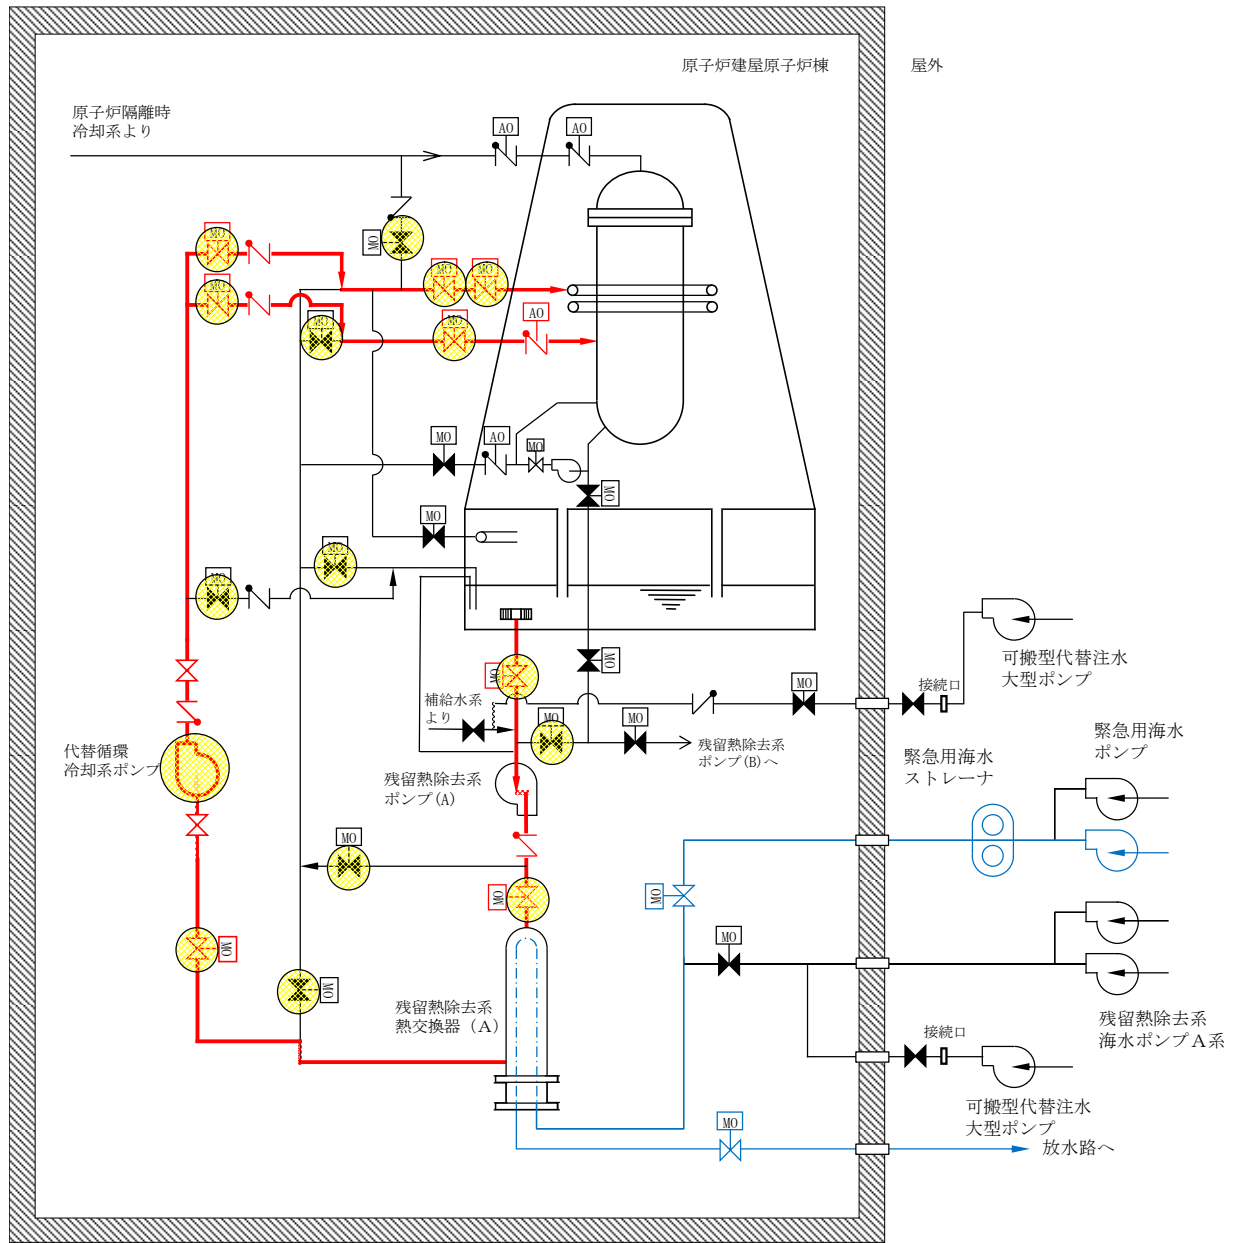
原子炉建屋原子炉棟

屋外

原子炉隔離時冷却系より

AO

AO

MO

MO

MO

MO

MO

MO

MO

AO

MO

AO

MO

MO

MO

MO

MO

MO

MO

補給水系より

MO

MO

MO

接続口

可搬型代替注水大型ポンプ

緊急用海水ポンプ

緊急用海水ストレーナ

代替循環冷却系ポンプ

残留熱除去系ポンプ(A)

残留熱除去系ポンプ(B)へ

MO

MO

MO

MO

MO

MO

MO

残留熱除去系熱交換器（A）

残留熱除去系海水ポンプＡ系

接続口

可搬型代替注水大型ポンプ

MO

放水路へ